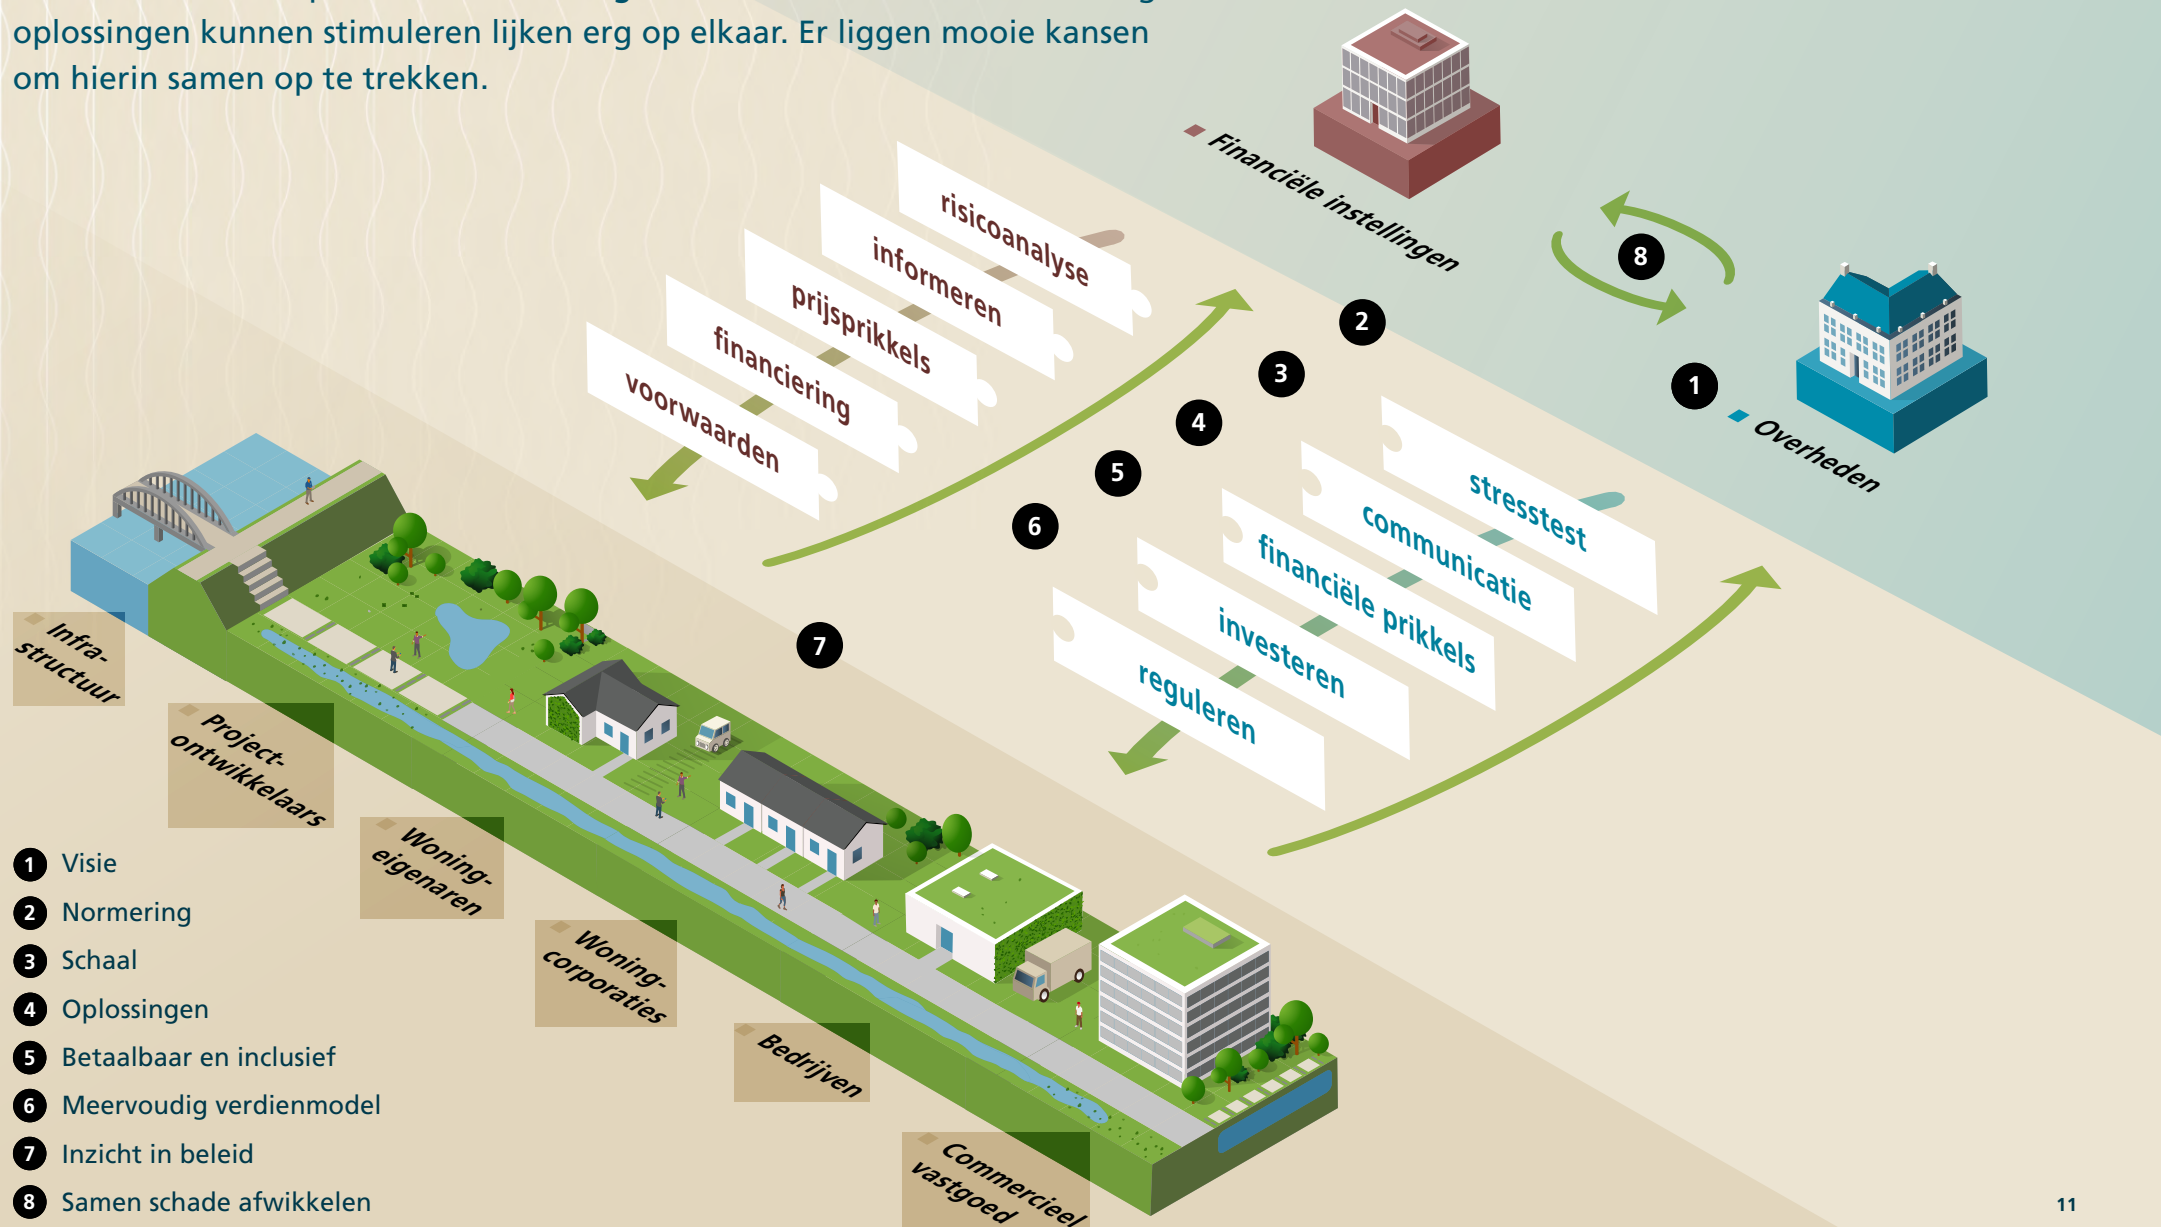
oplossingen kunnen stimuleren lijken erg op elkaar. Er liggen mooie kansen om hierin samen op te trekken.

Financiële instellingen

risicoanalyse
informeren
prijsprikkels
financiering
voorwaarden

8

2
3
4
5
6
7

1

Overheden

stresstest
communicatie
financiële prikkels
investeren
reguleren

Infra-structuur
Project-ontwikkelaars
Woning-eigenaren
Woning-corporaties
Bedrijven
Commercieel vastgoed

1 Visie
2 Normering
3 Schaal
4 Oplossingen
5 Betaalbaar en inclusief
6 Meervoudig verdienmodel
7 Inzicht in beleid
8 Samen schade afwikkelen

11